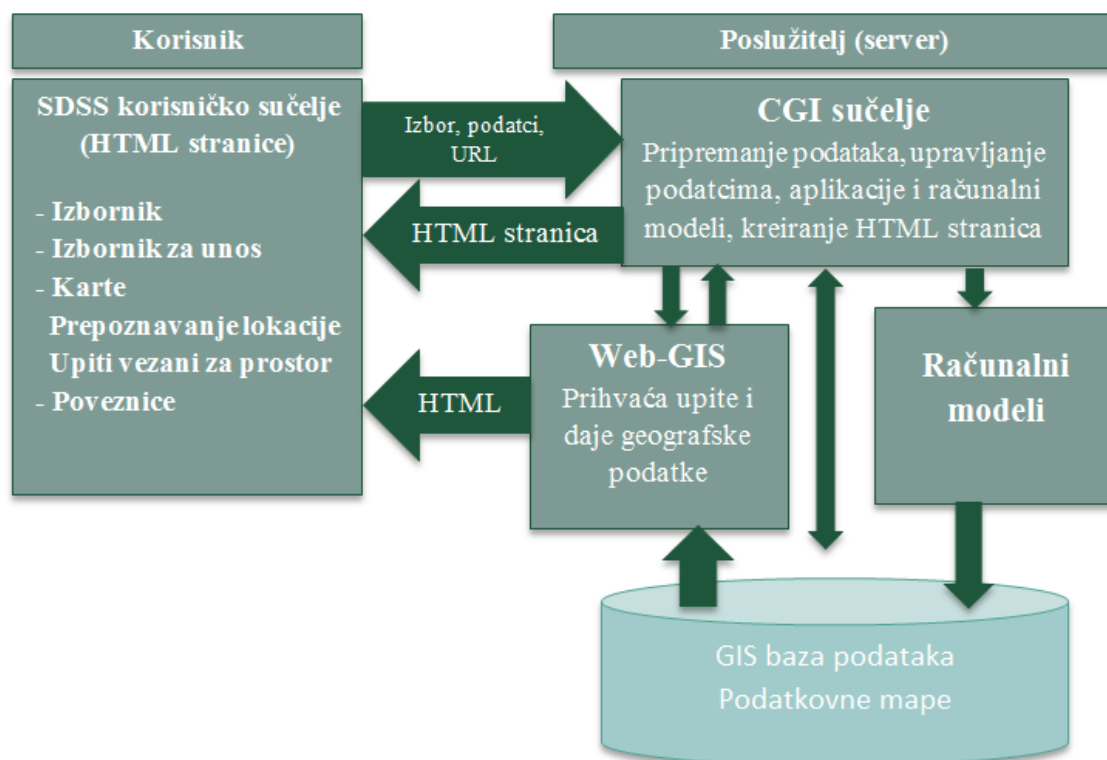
Korisnik

Poslužitelj (server)

SDSS korisničko sučelje (HTML stranice)

- Izbornik
- Izbornik za unos
- Karte
Prepoznavanje lokacije
Upiti vezani za prostor
- Poveznice

Izbor, podatci, URL

HTML stranica

CGI sučelje
Pripremanje podataka, upravljanje podatcima, aplikacije i računalni modeli, kreiranje HTML stranica

HTML

Web-GIS
Prihvaća upite i daje geografske podatke

Računalni modeli

GIS baza podataka
Podatkovne mape